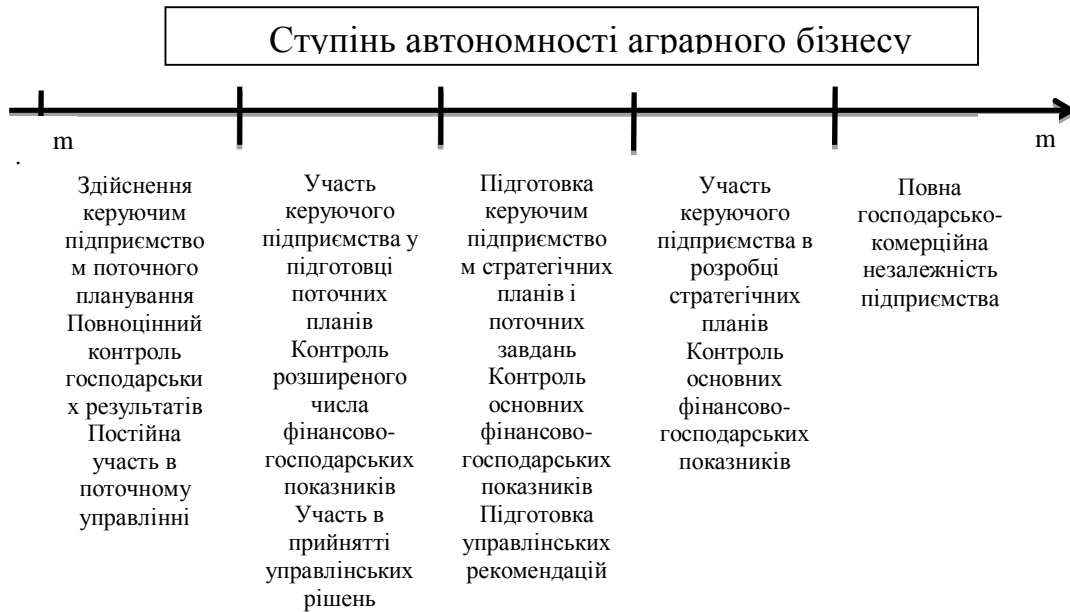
Ступінь автономності аграрного бізнесу

m

m

.

Здійснення керуючим підприємство м поточного планування Повноцінний контроль господарськи х результатів Постійна участь в поточному управлінні

Участь керуючого підприємства у підготовці поточних планів Контроль розширеного числа фінансово-господарських показників Участь в прийнятті управлінських рішень

Підготовка керуючим підприємство м стратегічних планів і поточних завдань Контроль основних фінансово-господарських показників Підготовка управлінських рекомендацій

Участь керуючого підприємства в розробці стратегічних планів Контроль основних фінансово-господарських показників

Повна господарсько-комерційна незалежність підприємства